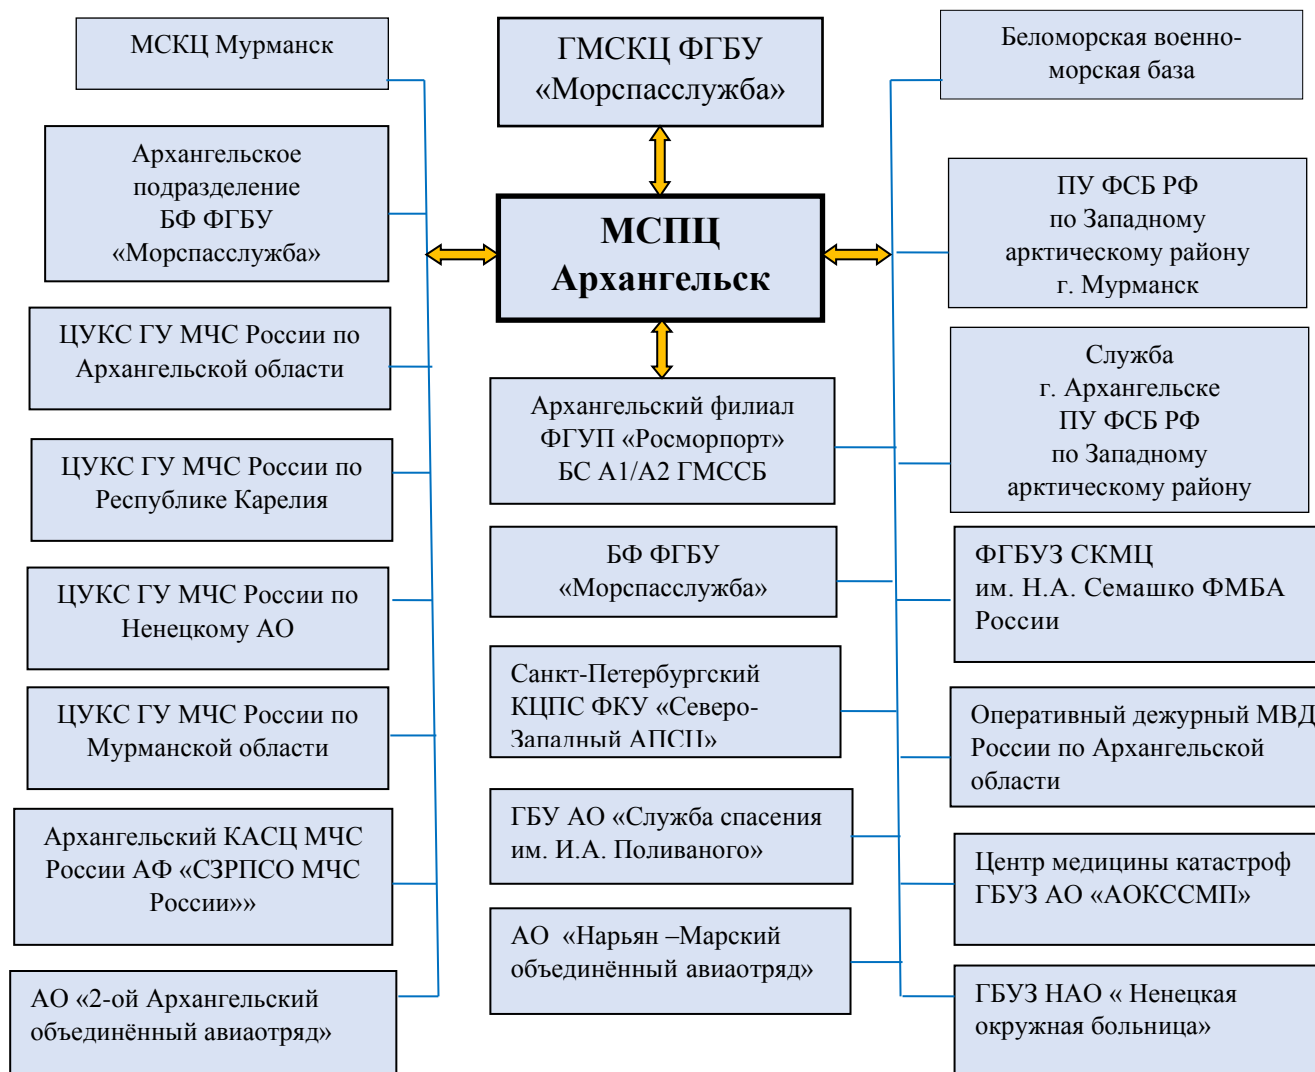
МСКЦ Мурманск

Архангельское подразделение БФ ФГБУ «Морспасслужба»

ЦУКС ГУ МЧС России по Архангельской области

ЦУКС ГУ МЧС России по Республике Карелия

ЦУКС ГУ МЧС России по Ненецкому АО

ЦУКС ГУ МЧС России по Мурманской области

Архангельский КАСЦ МЧС России АФ «СЗРПСО МЧС России»»

АО «2-ой Архангельский объединённый авиаотряд»

ГМСКЦ ФГБУ «Морспасслужба»

МСПЦ Архангельск

Архангельский филиал ФГУП «Росморпорт» БС А1/А2 ГМССБ

БФ ФГБУ «Морспасслужба»

Санкт-Петербургский КЦПС ФКУ «Северо-Западный АПСЦ»

ГБУ АО «Служба спасения им. И.А. Поливаного»

АО «Нарьян –Марский объединённый авиаотряд»

Беломорская военно-морская база

ПУ ФСБ РФ по Западному арктическому району г. Мурманск

Служба г. Архангельске ПУ ФСБ РФ по Западному арктическому району

ФГБУЗ СКМЦ им. Н.А. Семашко ФМБА России

Оперативный дежурный МВД России по Архангельской области

Центр медицины катастроф ГБУЗ АО «АОКССМП»

ГБУЗ НАО « Ненецкая окружная больница»